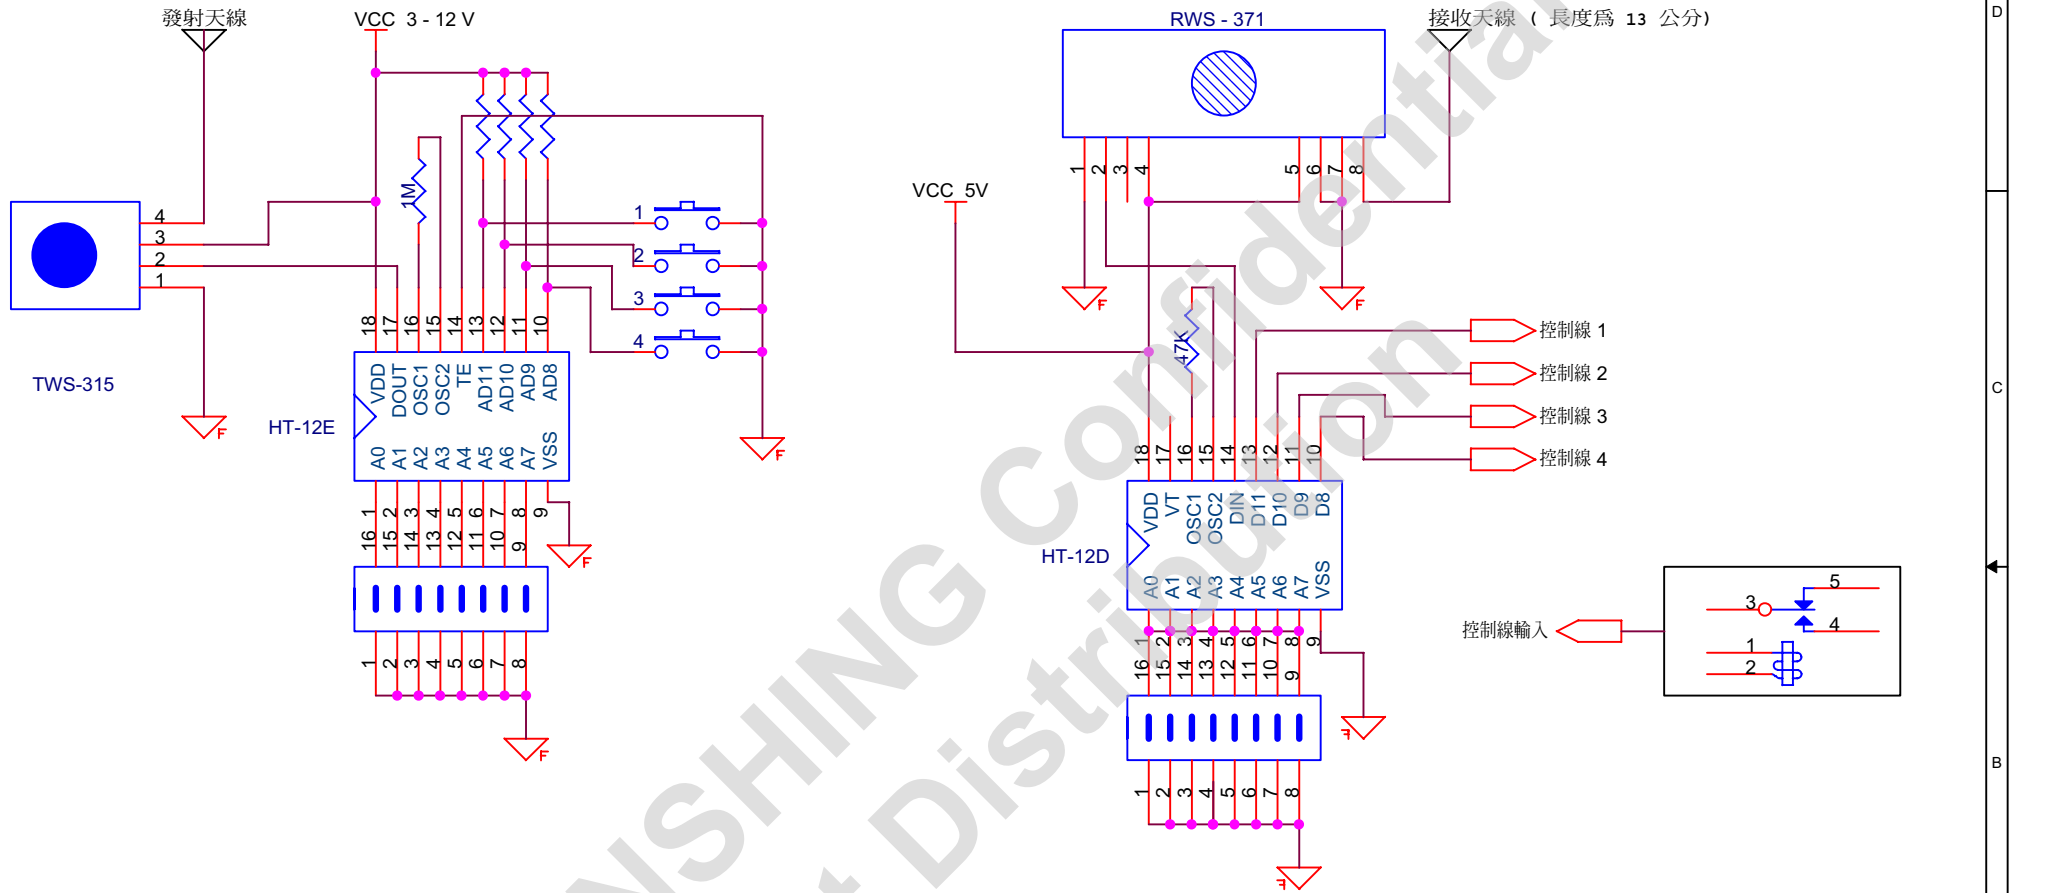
發射天線
VCC 3 - 12 V
RWS - 371
接收天線 ( 長度爲 13 公分)
D

TWS-315
4
3
2
1

1M
18 17 16 15 14 13 12 11 10
VDD DOUT OSC1 OSC2 TE AD11 AD10 AD9 AD8
HT-12E
A0 A1 A2 A3 A4 A5 A6 A7 VSS
1 2 3 4 5 6 7 8 9
16 15 14 13 12 11 10 9
1 2 3 4 5 6 7 8
F
F
F
F

1
2
3
4

VCC 5V
1 2 3 4 5 6 7 8
F
F
47K
控制線 1
控制線 2
控制線 3
控制線 4
C
18 17 16 15 14 13 12 11 10
VDD VT OSC1 OSC2 DIN D11 D10 D9 D8
HT-12D
A0 A1 A2 A3 A4 A5 A6 A7 VSS
1 2 3 4 5 6 7 8 9
16 15 14 13 12 11 10 9
1 2 3 4 5 6 7 8
F
F
控制線輸入
3
5
4
1
2
B

NSHING Confidential
Distribution